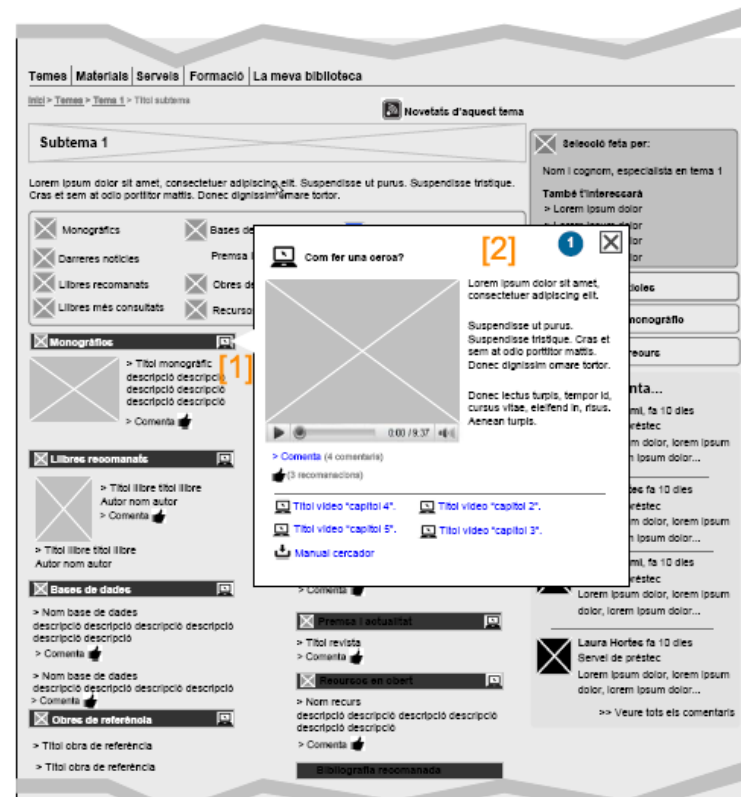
Temes | Materials | Serveis | Formació | La meva biblioteca

Inici > Temes > Tema 1 > Títol subtema

Novetats d'aquest tema

Subtema 1

Lorem ipsum dolor sit amet, consectetuer adipiscing elit. Suspendisse ut purus. Suspendisse tristique. Cras et sem at odio porttitor mattis. Donec dignissim ornare tortor.

Monogràfics
Bases de
Darreres notícies
Premsa i
Llibres recomanats
Obres de
Llibres més consultats
Recurso

Monogràfics
[1]
> Títol monogràfic
descripció descripció
descripció descripció
descripció descripció
> Comenta

Llibres recomanats
> Títol llibre títol llibre
Autor nom autor
> Comenta
> Títol llibre títol llibre
Autor nom autor

Bases de dades
> Nom base de dades
descripció descripció descripció descripció
descripció descripció
> Comenta
> Nom base de dades
descripció descripció descripció descripció
> Comenta

Obres de referència
> Títol obra de referència
> Títol obra de referència

Com fer una cerca?
[2]
1
Lorem ipsum dolor sit amet, consectetuer adipiscing elit.

Suspendisse ut purus. Suspendisse tristique. Cras et sem at odio porttitor mattis. Donec dignissim ornare tortor.

Donec lectus turpis, tempor id, cursus vitae, eleifend in, risus. Aenean turpis.

0:00 / 9:37

> Comenta (4 comentaris)
(3 recomanacions)

Títol vídeo "capítol 4".
Títol vídeo "capítol 2".
Títol vídeo "capítol 5".
Títol vídeo "capítol 3".
Manual cercador

> Comenta

Premsa i actualitat
> Títol revista
> Comenta

Recursos en obert
> Nom recurs
descripció descripció descripció descripció
descripció descripció
> Comenta

Bibliografia recomanada

Selecció feta per:
Nom i cognom, especialista en tema 1
També t'interessarà
> Lorem ipsum dolor
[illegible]olor
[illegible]olor
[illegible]olor

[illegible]ícies
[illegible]monogràfic
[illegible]ecurs

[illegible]nta...
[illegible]mi, fa 10 dies
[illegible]réstec
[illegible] dolor, lorem ipsum
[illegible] ipsum dolor...

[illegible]tes fa 10 dies
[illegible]réstec
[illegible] dolor, lorem ipsum
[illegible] ipsum dolor...

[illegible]mi, fa 10 dies
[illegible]réstec
Lorem ipsum dolor, lorem ipsum
dolor, lorem ipsum dolor...

Laura Hortes fa 10 dies
Servei de préstec
Lorem ipsum dolor, lorem ipsum
dolor, lorem ipsum dolor...

>> Veure tots els comentaris